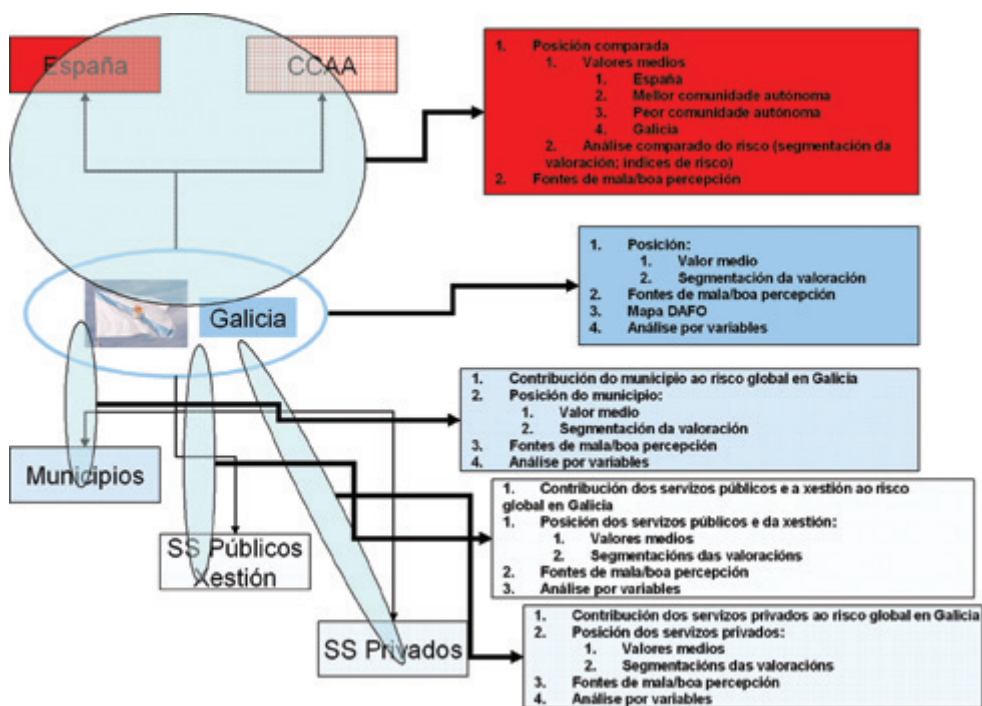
España

CCAA

1. Posición comparada
1. Valores medios
1. España
2. Mellor comunidade autónoma
3. Peor comunidade autónoma
4. Galicia
2. Análise comparado do risco (segmentación da valoración; índices de risco)
2. Fontes de mala/boa percepción

Galicia

1. Posición:
1. Valor medio
2. Segmentación da valoración
2. Fontes de mala/boa percepción
3. Mapa DAFO
4. Análise por variables

Municipios

1. Contribución do municipio ao risco global en Galicia
2. Posición do municipio:
1. Valor medio
2. Segmentación da valoración
3. Fontes de mala/boa percepción
4. Análise por variables

SS Públicos Xestión

1. Contribución dos servizos públicos e a xestión ao risco global en Galicia
1. Posición dos servizos públicos e da xestión:
1. Valores medios
2. Segmentacións das valoracións
2. Fontes de mala/boa percepción
3. Análise por variables

SS Privados

1. Contribución dos servizos privados ao risco global en Galicia
2. Posición dos servizos privados:
1. Valores medios
2. Segmentacións das valoracións
3. Fontes de mala/boa percepción
4. Análise por variables